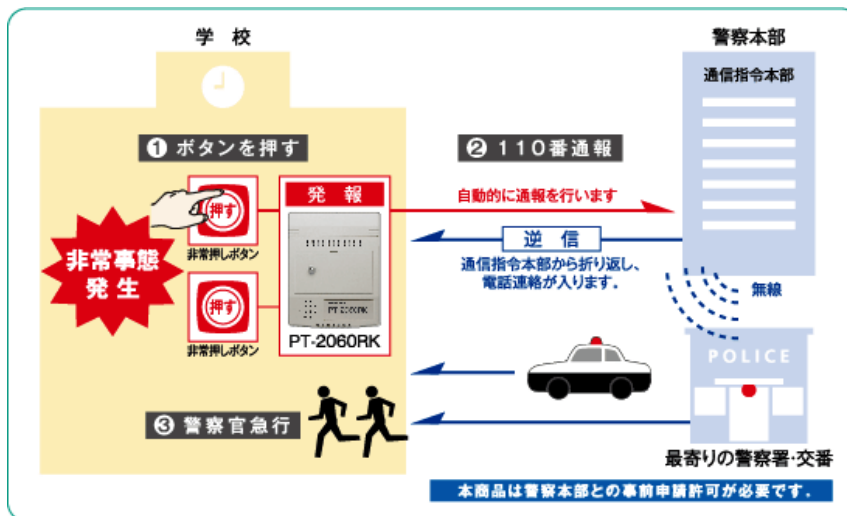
学校

警察本部

通信指令本部

❶ ボタンを押す

❷ 110番通報

非常事態発生

押す

非常押しボタン

発報

自動的に通報を行います

逆信

通信指令本部から折り返し、電話連絡が入ります。

無線

押す

非常押しボタン

PT-2060RK

PT-2060RK

POLICE

❸ 警察官急行

最寄りの警察署·交番

本商品は警察本部との事前申請許可が必要です。